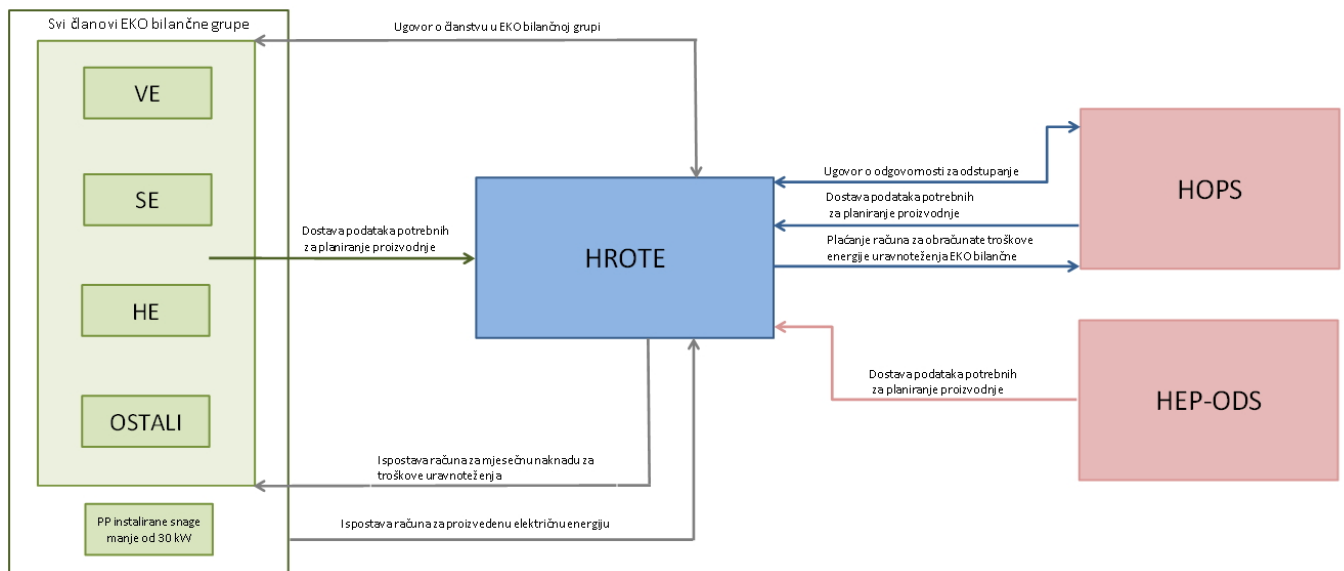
Svi članovi EKO bilančne grupe

VE

SE

HE

OSTALI

PP instalirane snage manje od 30 kW

Ugovor o članstvu u EKO bilančnoj grupi

Dostava podataka potrebnih za planiranje proizvodnje

HROTE

Ugovor o odgovornosti za odstupanje

Dostava podataka potrebnih za planiranje proizvodnje

Plaćanje računa za obračunate troškove energije uravnoteženja EKO bilančne

HOPS

Dostava podataka potrebnih za planiranje proizvodnje

HEP-ODS

Ispostava računa za mjesečnu naknadu za troškove uravnoteženja

Ispostava računa za proizvedenu električnu energiju